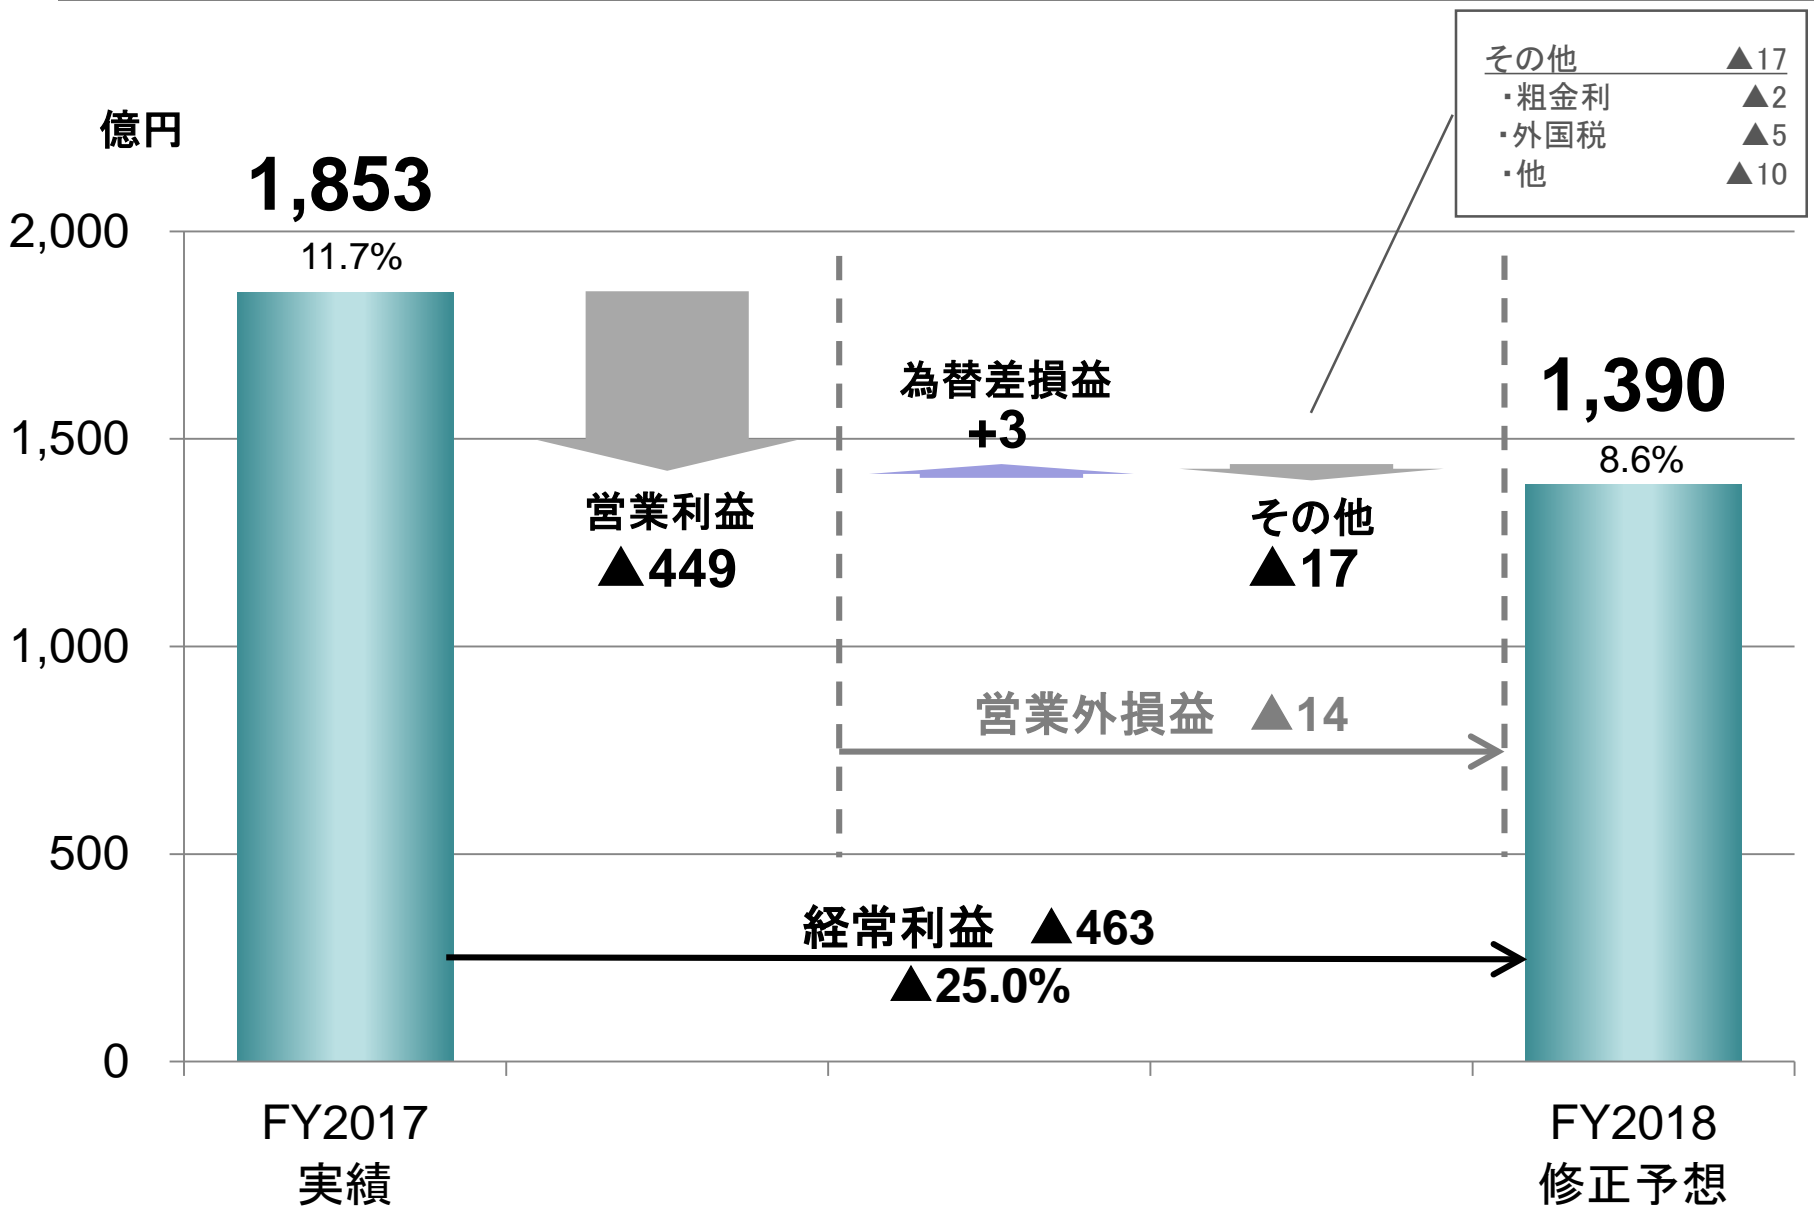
| その他 | ▲17 |
|---|---|
| ・粗金利 | ▲2 |
| ・外国税 | ▲5 |
| ・他 | ▲10 |

億円

2,000
1,500
1,000
500
0

1,853
11.7%

営業利益
▲449

為替差損益
+3

その他
▲17

1,390
8.6%

営業外損益 ▲14

経常利益 ▲463
▲25.0%

FY2017
実績

FY2018
修正予想